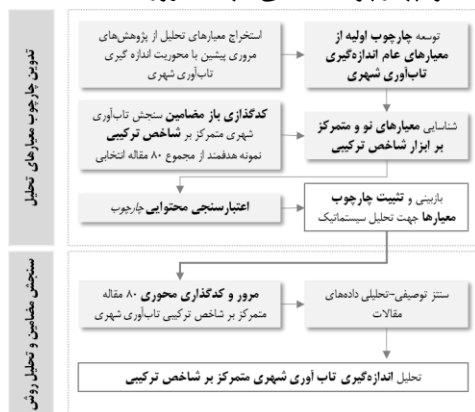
تدوین چارچوب معیارهای تحلیل

توسعه چارچوب اولیه از معیارهای عام اندازه‌گیری تاب‌آوری شهری

استخراج معیارهای تحلیل از پژوهش‌های مروری پیشین با محوریت اندازه گیری تاب‌آوری شهری

شناسایی معیارهای نو و متمرکز بر ابزار شاخص ترکیبی

کدگذاری باز مضامین سنجش تاب‌آوری شهری متمرکز بر شاخص ترکیبی نمونه هدفمند از مجموع ۸۰ مقاله انتخابی

بازبینی و تثبیت چارچوب معیارها جهت تحلیل سیستماتیک

اعتبارسنجی محتوایی چارچوب

سنجش مضامین و تحلیل روش

ستنز توصیفی-تحلیلی داده‌های مقالات

مرور و کدگذاری محوری ۸۰ مقاله متمرکز بر شاخص ترکیبی تاب‌آوری شهری

تحلیل اندازه‌گیری تاب آوری شهری متمرکز بر شاخص ترکیبی